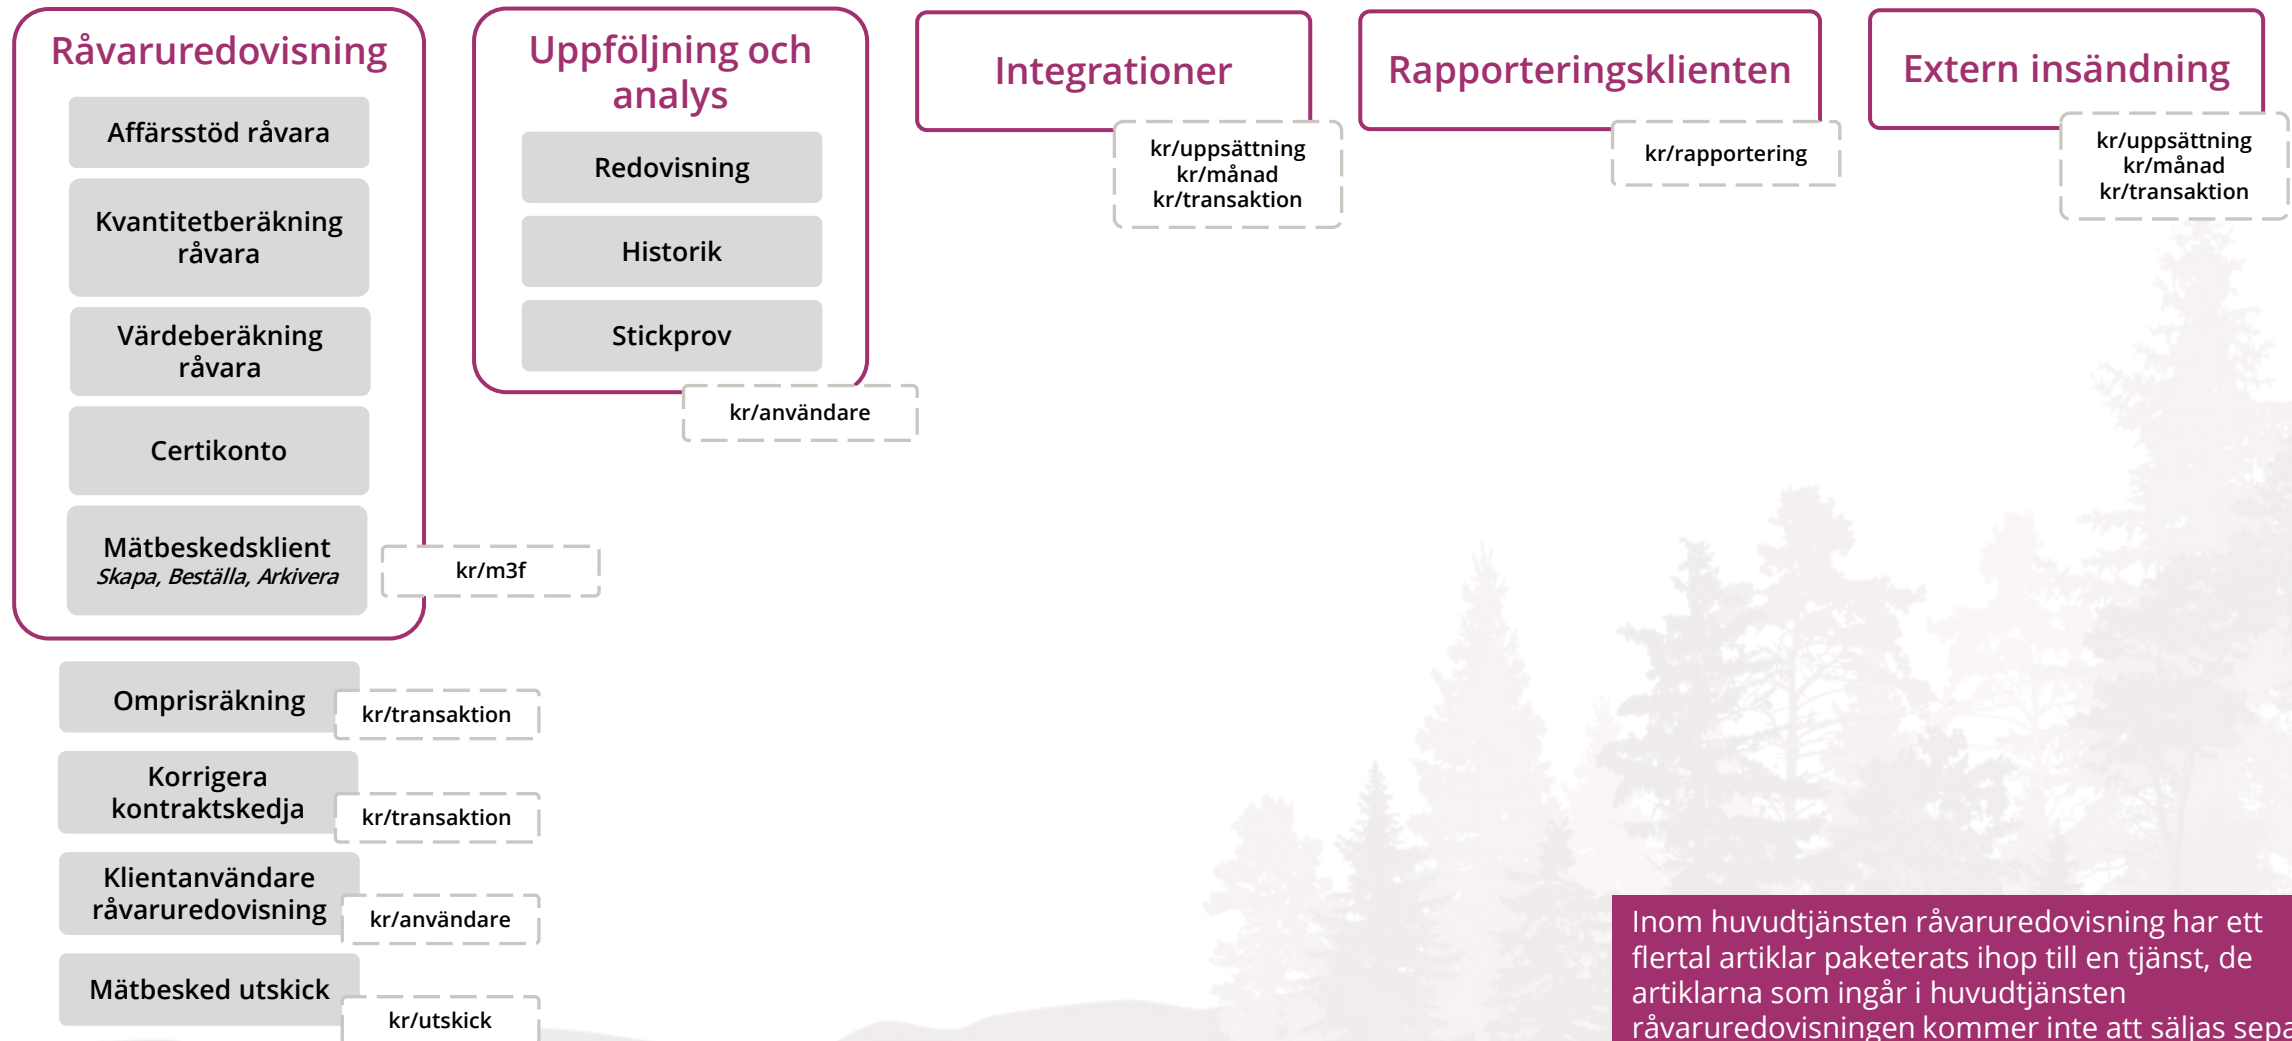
Råvaruredovisning

Affärsstöd råvara

Kvantitetberäkning råvara

Värdeberäkning råvara

Certikonto

Mätbeskedsklient
*Skapa, Beställa, Arkivera*

kr/m3f

Uppföljning och analys

Redovisning

Historik

Stickprov

kr/användare

Integrationer

kr/uppsättning
kr/månad
kr/transaktion

Rapporteringsklienten

kr/rapportering

Extern insändning

kr/uppsättning
kr/månad
kr/transaktion

Omprisräkning

kr/transaktion

Korrigera kontraktskedja

kr/transaktion

Klientanvändare råvaruredovisning

kr/användare

Mätbesked utskick

kr/utskick

Inom huvudtjänsten råvaruredovisning har ett flertal artiklar paketerats ihop till en tjänst, de artiklarna som ingår i huvudtjänsten råvaruredovisningen kommer inte att säljas sepa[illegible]